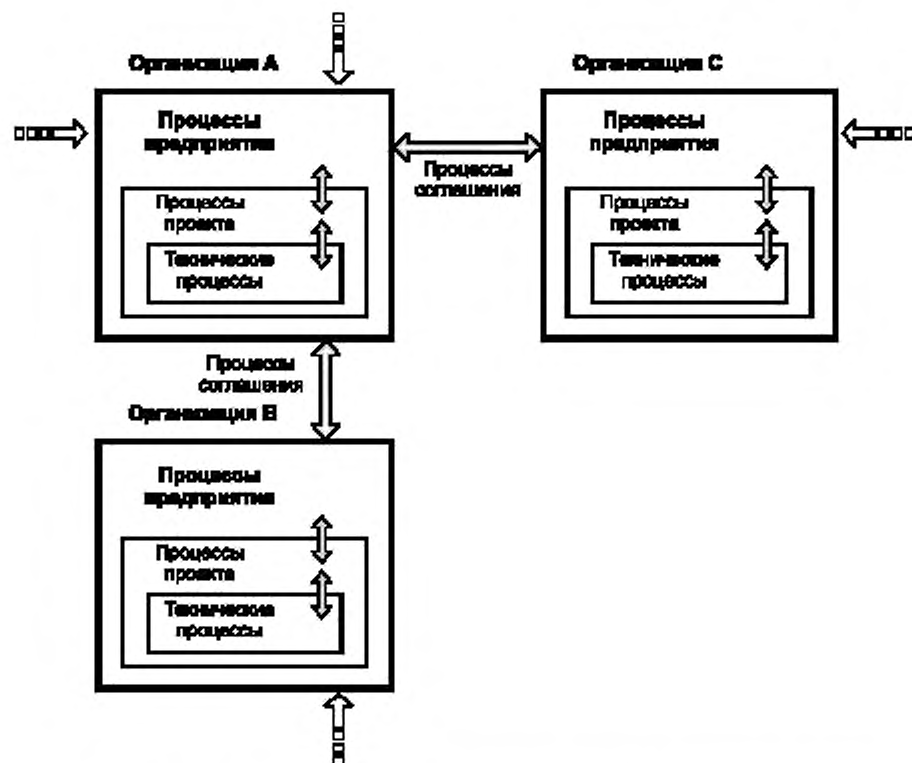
Организация A

Процессы предприятия

Процессы проекта

Технические процессы

Процессы соглашения

Организация C

Процессы предприятия

Процессы проекта

Технические процессы

Процессы соглашения

Организация B

Процессы предприятия

Процессы проекта

Технические процессы